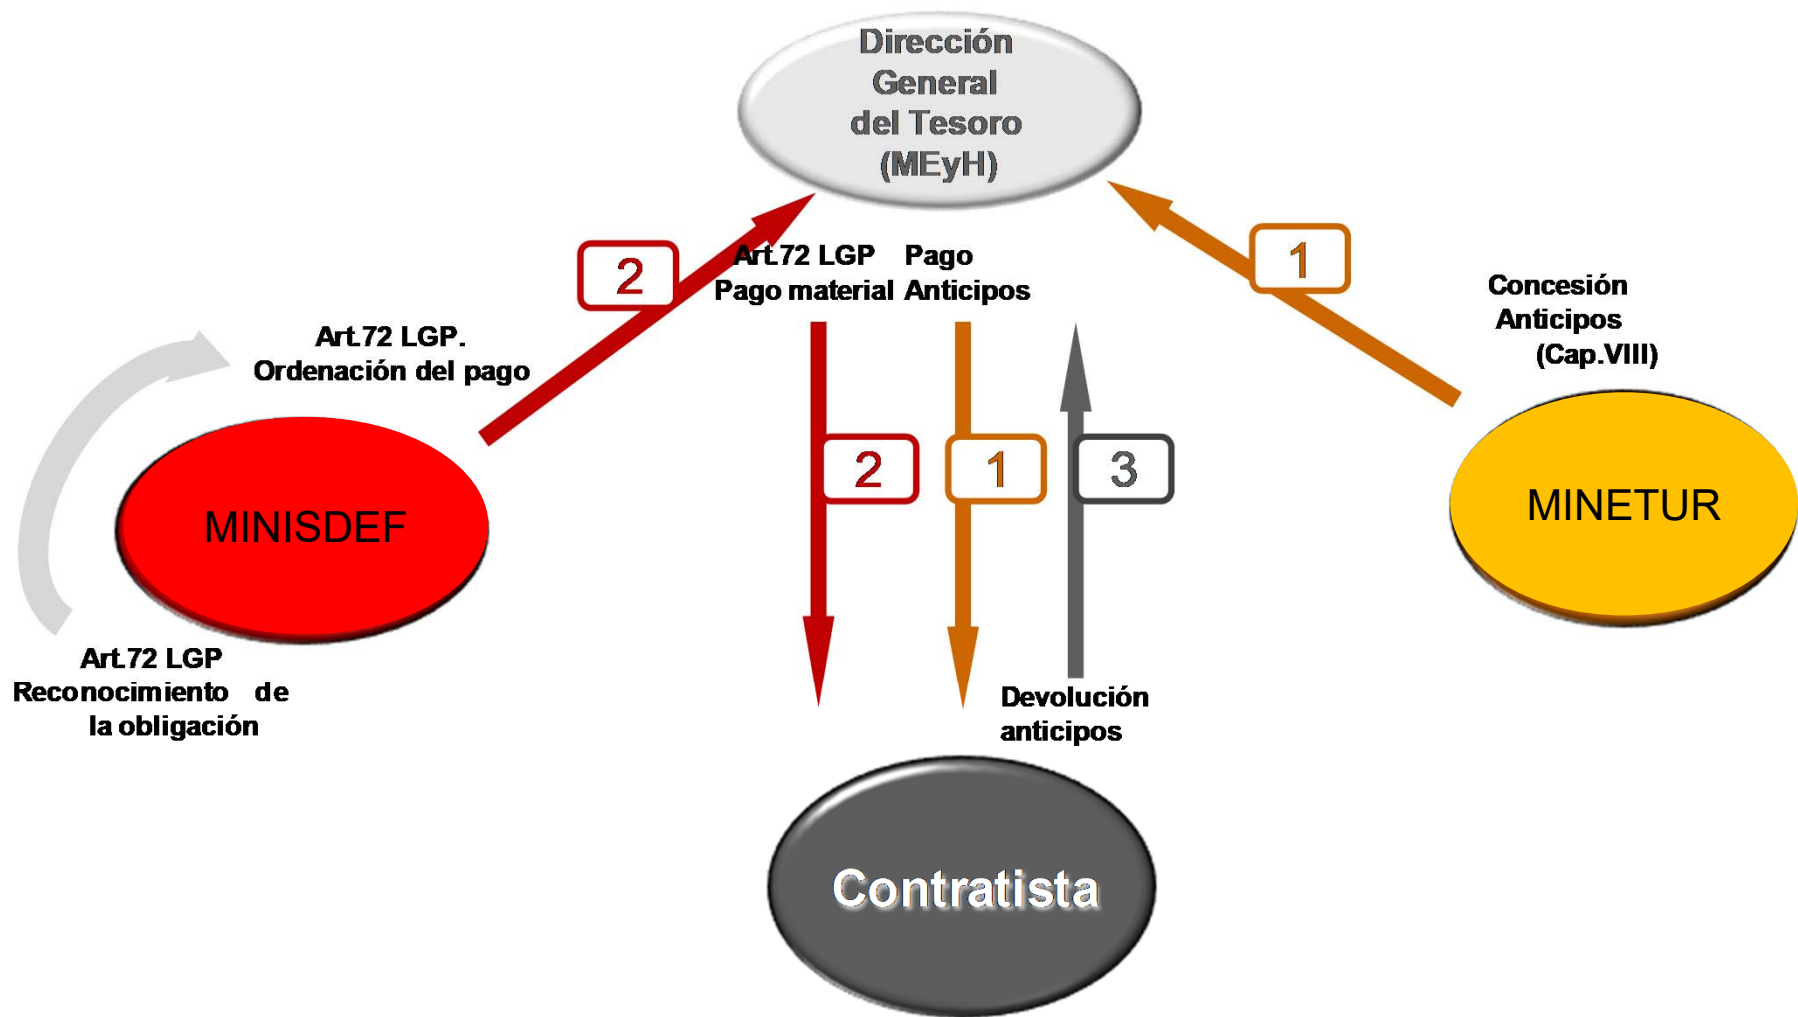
Dirección General del Tesoro (MEyH)

2

Art.72 LGP Pago material

Pago Anticipos

1

Concesión Anticipos (Cap.VIII)

Art.72 LGP. Ordenación del pago

2

1

3

MINISDEF

MINETUR

Art.72 LGP Reconocimiento de la obligación

Devolución anticipos

Contratista